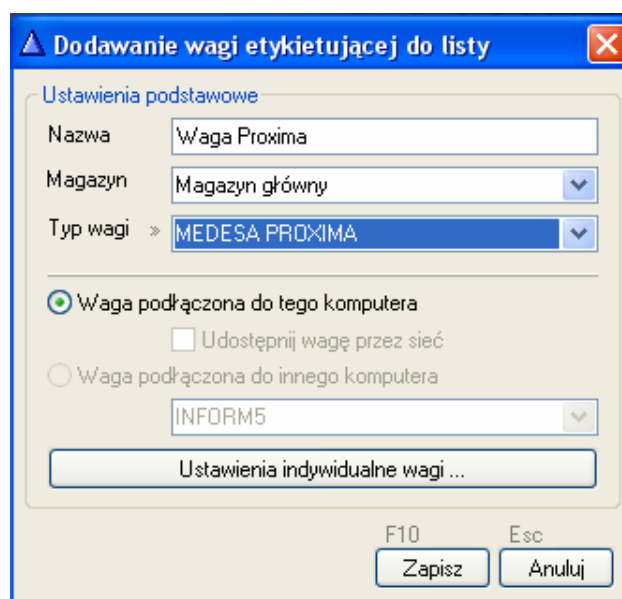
Dodawanie wagi etykietującej do listy

Ustawienia podstawowe

Nazwa Waga Proxima

Magazyn Magazyn główny

Typ wagi » MEDESA PROXIMA

Waga podłączona do tego komputera

Udostępnij wagę przez sieć

Waga podłączona do innego komputera

INFORM5

Ustawienia indywidualne wagi ...

F10 Esc

Zapisz Anuluj